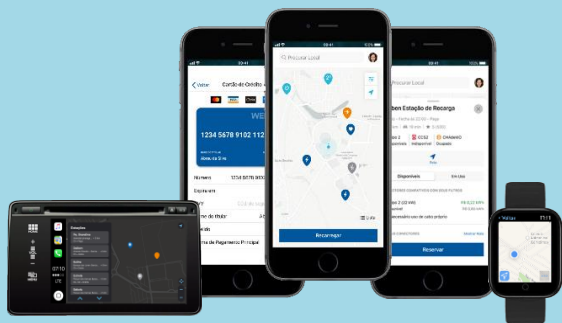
Voltar
Cartão de Crédito
WE
1234 5678 9102 112
Número
1234 5678 9102
Expiração
Titular
Principal
Forma de Pagamento Principal

Procurar Local
Recarregar

Procurar Local
Estação de Recarga
Reservar
Disponíveis
Em Uso
Reservar

Voltar
15:15

07:10